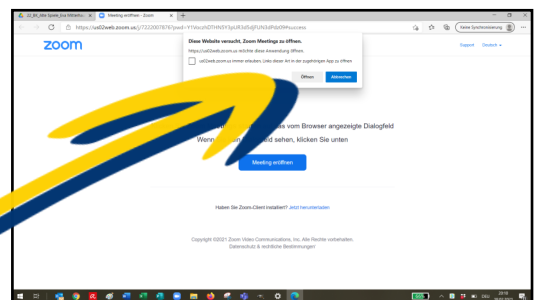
22_BK_Hilfe Spiele_Eva Hölscher... × Meeting eröffnen - Zoom × +

https://us02web.zoom.us/j/7322007879?pwd=YVlocnhDTHN5Y3pzK3d5djFUN3dPdz09#success

Keine Synchronisierung

zoom

Support Deutsch

Diese Website versucht, Zoom Meetings zu öffnen.

https://us02web.zoom.us möchte diese Anwendung öffnen.

us02web.zoom.us immer erlauben, Links dieser Art in der zugehörigen App zu öffnen

Öffnen Abbrechen

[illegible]ss vom Browser angezeigte Dialogfeld

Wenn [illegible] sehen, klicken Sie unten

Meeting eröffnen

Haben Sie Zoom-Client installiert? Jetzt herunterladen

Copyright ©2021 Zoom Video Communications, Inc. Alle Rechte vorbehalten.
Datenschutz & rechtliche Bestimmungen

DEU